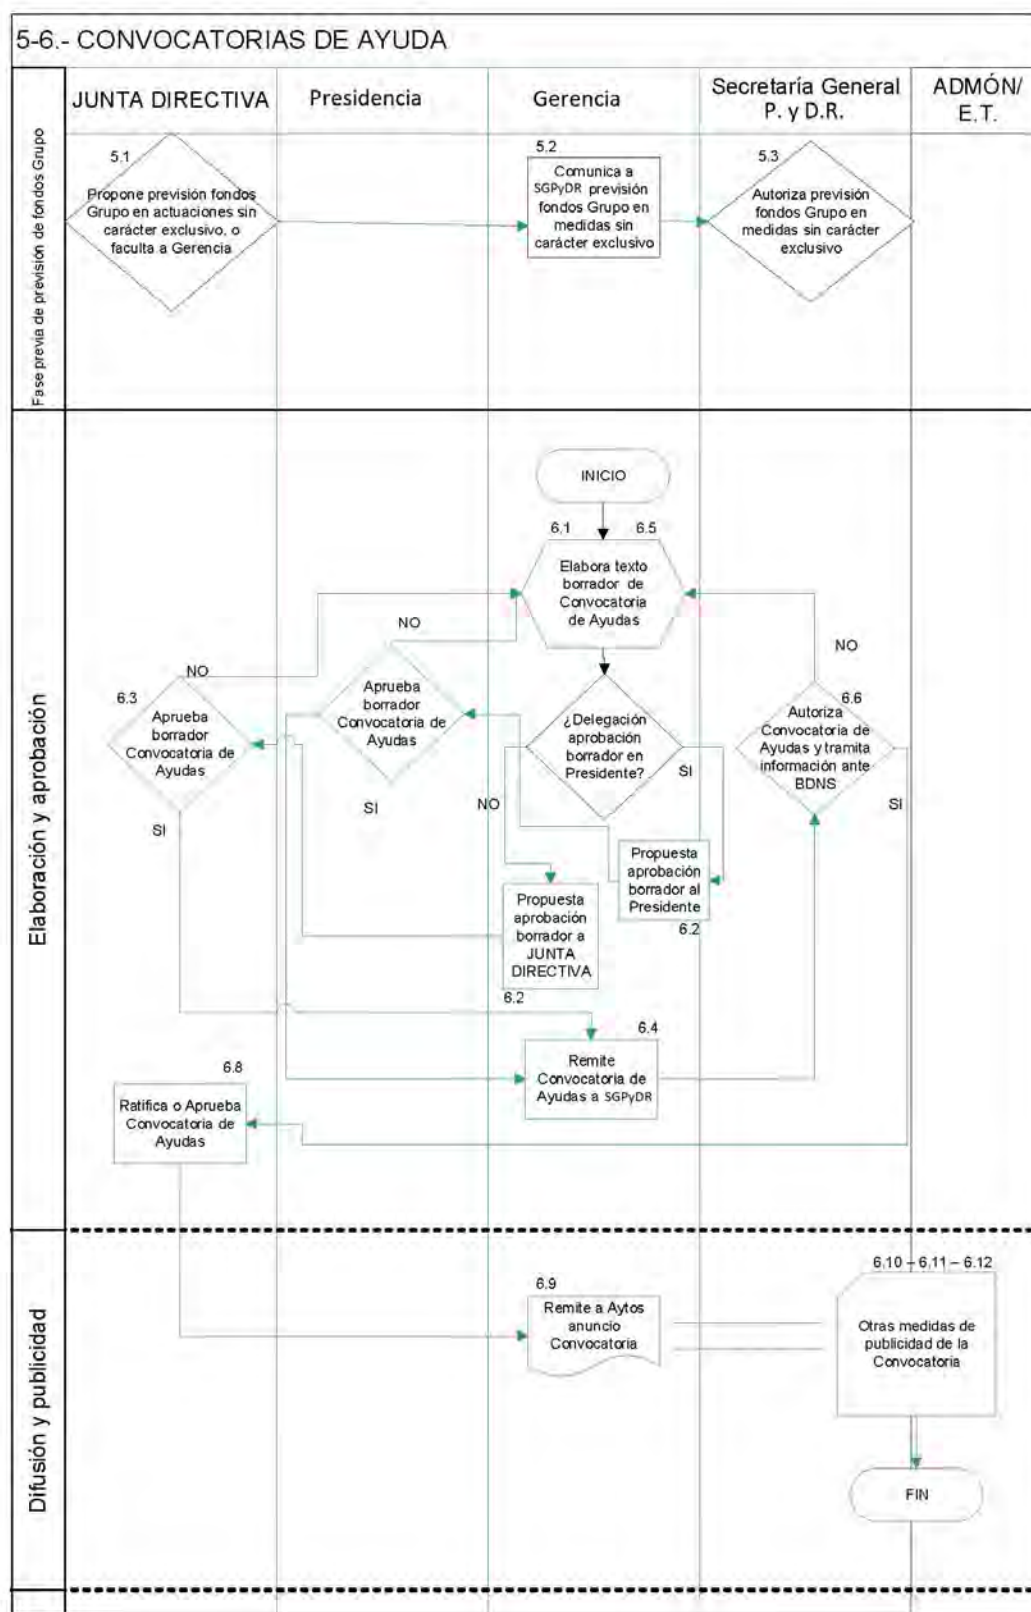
5-6.- CONVOCATORIAS DE AYUDA

JUNTA DIRECTIVA

Presidencia

Gerencia

Secretaría General P. y D.R.

ADMÓN/ E.T.

Fase previa de previsión de fondos Grupo

5.1
Propone previsión fondos Grupo en actuaciones sin carácter exclusivo, o faculta a Gerencia

5.2
Comunica a SGPyDR previsión fondos Grupo en medidas sin carácter exclusivo

5.3
Autoriza previsión fondos Grupo en medidas sin carácter exclusivo

Elaboración y aprobación

INICIO

6.1 6.5
Elabora texto borrador de Convocatoria de Ayudas

NO

NO

6.3
Aprueba borrador Convocatoria de Ayudas

SI

Aprueba borrador Convocatoria de Ayudas

SI

¿Delegación aprobación borrador en Presidente?

NO

SI

NO

6.6
Autoriza Convocatoria de Ayudas y tramita información ante BDNS

SI

Propuesta aprobación borrador al Presidente
6.2

Propuesta aprobación borrador a JUNTA DIRECTIVA
6.2

6.4
Remite Convocatoria de Ayudas a SGPyDR

6.8
Ratifica o Aprueba Convocatoria de Ayudas

Difusión y publicidad

6.9
Remite a Aytos anuncio Convocatoria

6.10 – 6.11 – 6.12
Otras medidas de publicidad de la Convocatoria

FIN